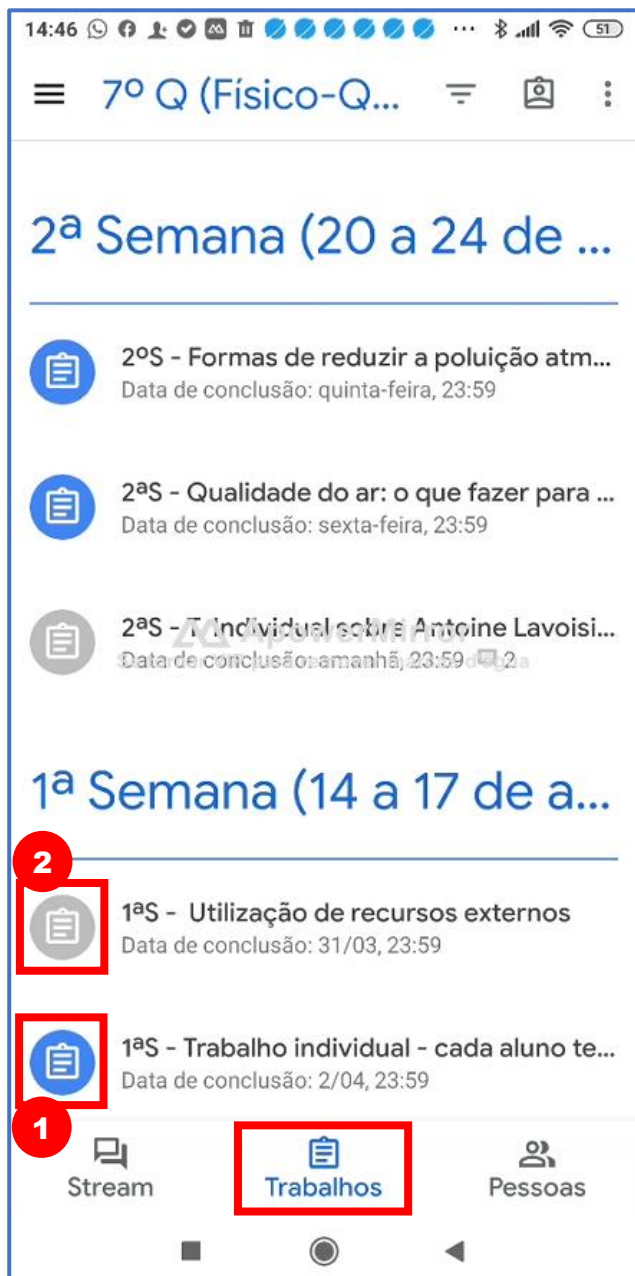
14:46 ··· 51

7º Q (Físico-Q...

2ª Semana (20 a 24 de ...

2ºS - Formas de reduzir a poluição atm...
Data de conclusão: quinta-feira, 23:59

2ªS - Qualidade do ar: o que fazer para ...
Data de conclusão: sexta-feira, 23:59

2ªS - T. Individual sobre Antoine Lavoisi...
Data de conclusão: amanhã, 23:59 2

1ª Semana (14 a 17 de a...

2

1ªS - Utilização de recursos externos
Data de conclusão: 31/03, 23:59

1ªS - Trabalho individual - cada aluno te...
Data de conclusão: 2/04, 23:59

1

Stream
Trabalhos
Pessoas